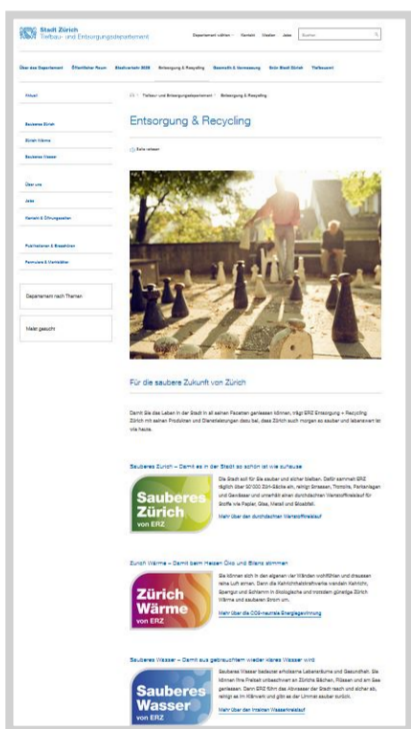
Stadt Zürich
Tiefbau- und Entsorgungsdepartement

Departement wählen · Kontakt · Medien · Jobs · Suchen

Über das Departement · Öffentlicher Raum · Stadtverkehr 2025 · Entsorgung & Recycling · Baustellen & Vermessung · Mein Stadt Zürich · Politkontakt

Aktuell

Sauberes Zürich
Zürich Wärme
Sauberes Wasser

Über uns
Jobs
Kontakt & Öffnungszeiten

Publikationen & Broschüren
Formulare & Merkblätter

Departement nach Themen

Meist gesucht

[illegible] › Tiefbau- und Entsorgungsdepartement › Entsorgung & Recycling

Entsorgung & Recycling

Seite teilen

Für die saubere Zukunft von Zürich

Damit Sie das Leben in der Stadt in all seinen Facetten geniessen können, trägt ERZ Entsorgung + Recycling Zürich mit seinen Produkten und Dienstleistungen dazu bei, dass Zürich auch morgen so sauber und lebenswert ist wie heute.

Sauberes Zürich – Damit es in der Stadt so schön ist wie zuhause

Sauberes Zürich von ERZ

Die Stadt soll für Sie sauber und sicher bleiben. Dafür sammelt ERZ täglich über 50 000 Züri-Säcke ein, reinigt Strassen, Trottoirs, Parkanlagen und Gewässer und unterhält einen durchdachten Wertstoffkreislauf für Stoffe wie Papier, Glas, Metall und Bioabfall.

Mehr über den durchdachten Wertstoffkreislauf

Zürich Wärme – Damit beim Fassen Ofo und Brenz stimmen

Zürich Wärme von ERZ

Sie können sich in den eigenen vier Wänden wohlfühlen und draussen reine Luft atmen. Denn die Kehrichtheizkraftwerke wandeln Kehricht, Sperrgut und Schlamm in ökologische und trotzdem günstige Zürich Wärme und sauberen Strom um.

Mehr über die CO2-neutrale Energiegewinnung

Sauberes Wasser – Damit aus gebrauchtem wieder klares Wasser wird

Sauberes Wasser von ERZ

Sauberes Wasser bedeutet erholsame Lebensräume und Gesundheit. Sie können Ihre Freizeit unbeschwert an Zürichs Bächen, Flüssen und am See geniessen. Denn ERZ führt das Abwasser der Stadt rasch und sicher ab, reinigt es im Klärwerk und gibt es der Umwelt sauber zurück.

Mehr über den linearen Wasserkreislauf